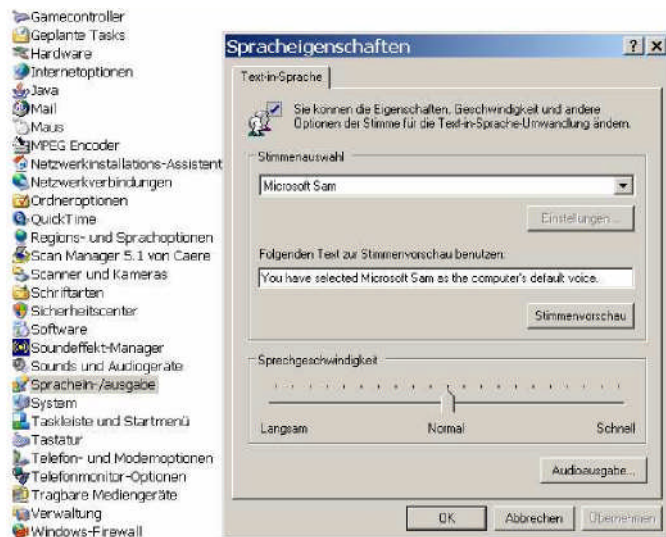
Gamecontroller
Geplante Tasks
Hardware
Internetoptionen
Java
Mail
Maus
MPEG Encoder
Netzwerkinstallations-Assistent
Netzwerkverbindungen
Ordneroptionen
QuickTime
Regions- und Sprachoptionen
Scan Manager 5.1 von Caere
Scanner und Kameras
Schriftarten
Sicherheitscenter
Software
Soundeffekt-Manager
Sounds und Audiogeräte
Spracheín-/ausgabe
System
Taskleiste und Startmenü
Tastatur
Telefon- und Modemoptionen
Telefonmonitor-Optionen
Tragbare Mediengeräte
Verwaltung
Windows-Firewall

Spracheigenschaften
? X
Text-in-Sprache
Sie können die Eigenschaften, Geschwindigkeit und andere Optionen der Stimme für die Text-in-Sprache-Umwandlung ändern.
Stimmenauswahl
Microsoft Sam
Einstellungen...
Folgenden Text zur Stimmenvorschau benutzen:
You have selected Microsoft Sam as the computer's default voice.
Stimmenvorschau
Sprechgeschwindigkeit
Langsam
Normal
Schnell
Audioausgabe...
OK
Abbrechen
Übernehmen